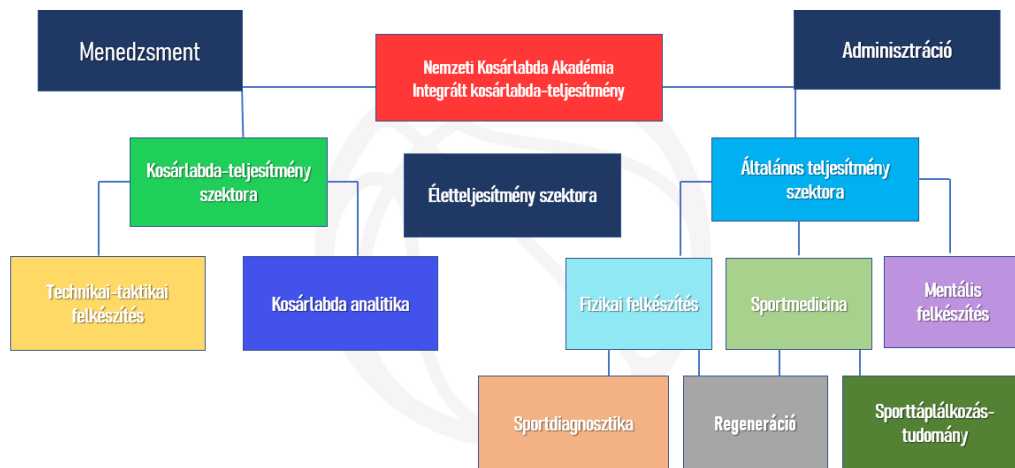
Menedzsment

Nemzeti Kosárlabda Akadémia
Integrált kosárlabda-teljesítmény

Adminisztráció

Kosárlabda-teljesítmény szektora

Életteljesítmény szektora

Általános teljesítmény szektora

Technikai-taktikai felkészítés

Kosárlabda analitika

Fizikai felkészítés

Sportmedicina

Mentális felkészítés

Sportdiagnosztika

Regeneráció

Sporttáplálkozás-tudomány